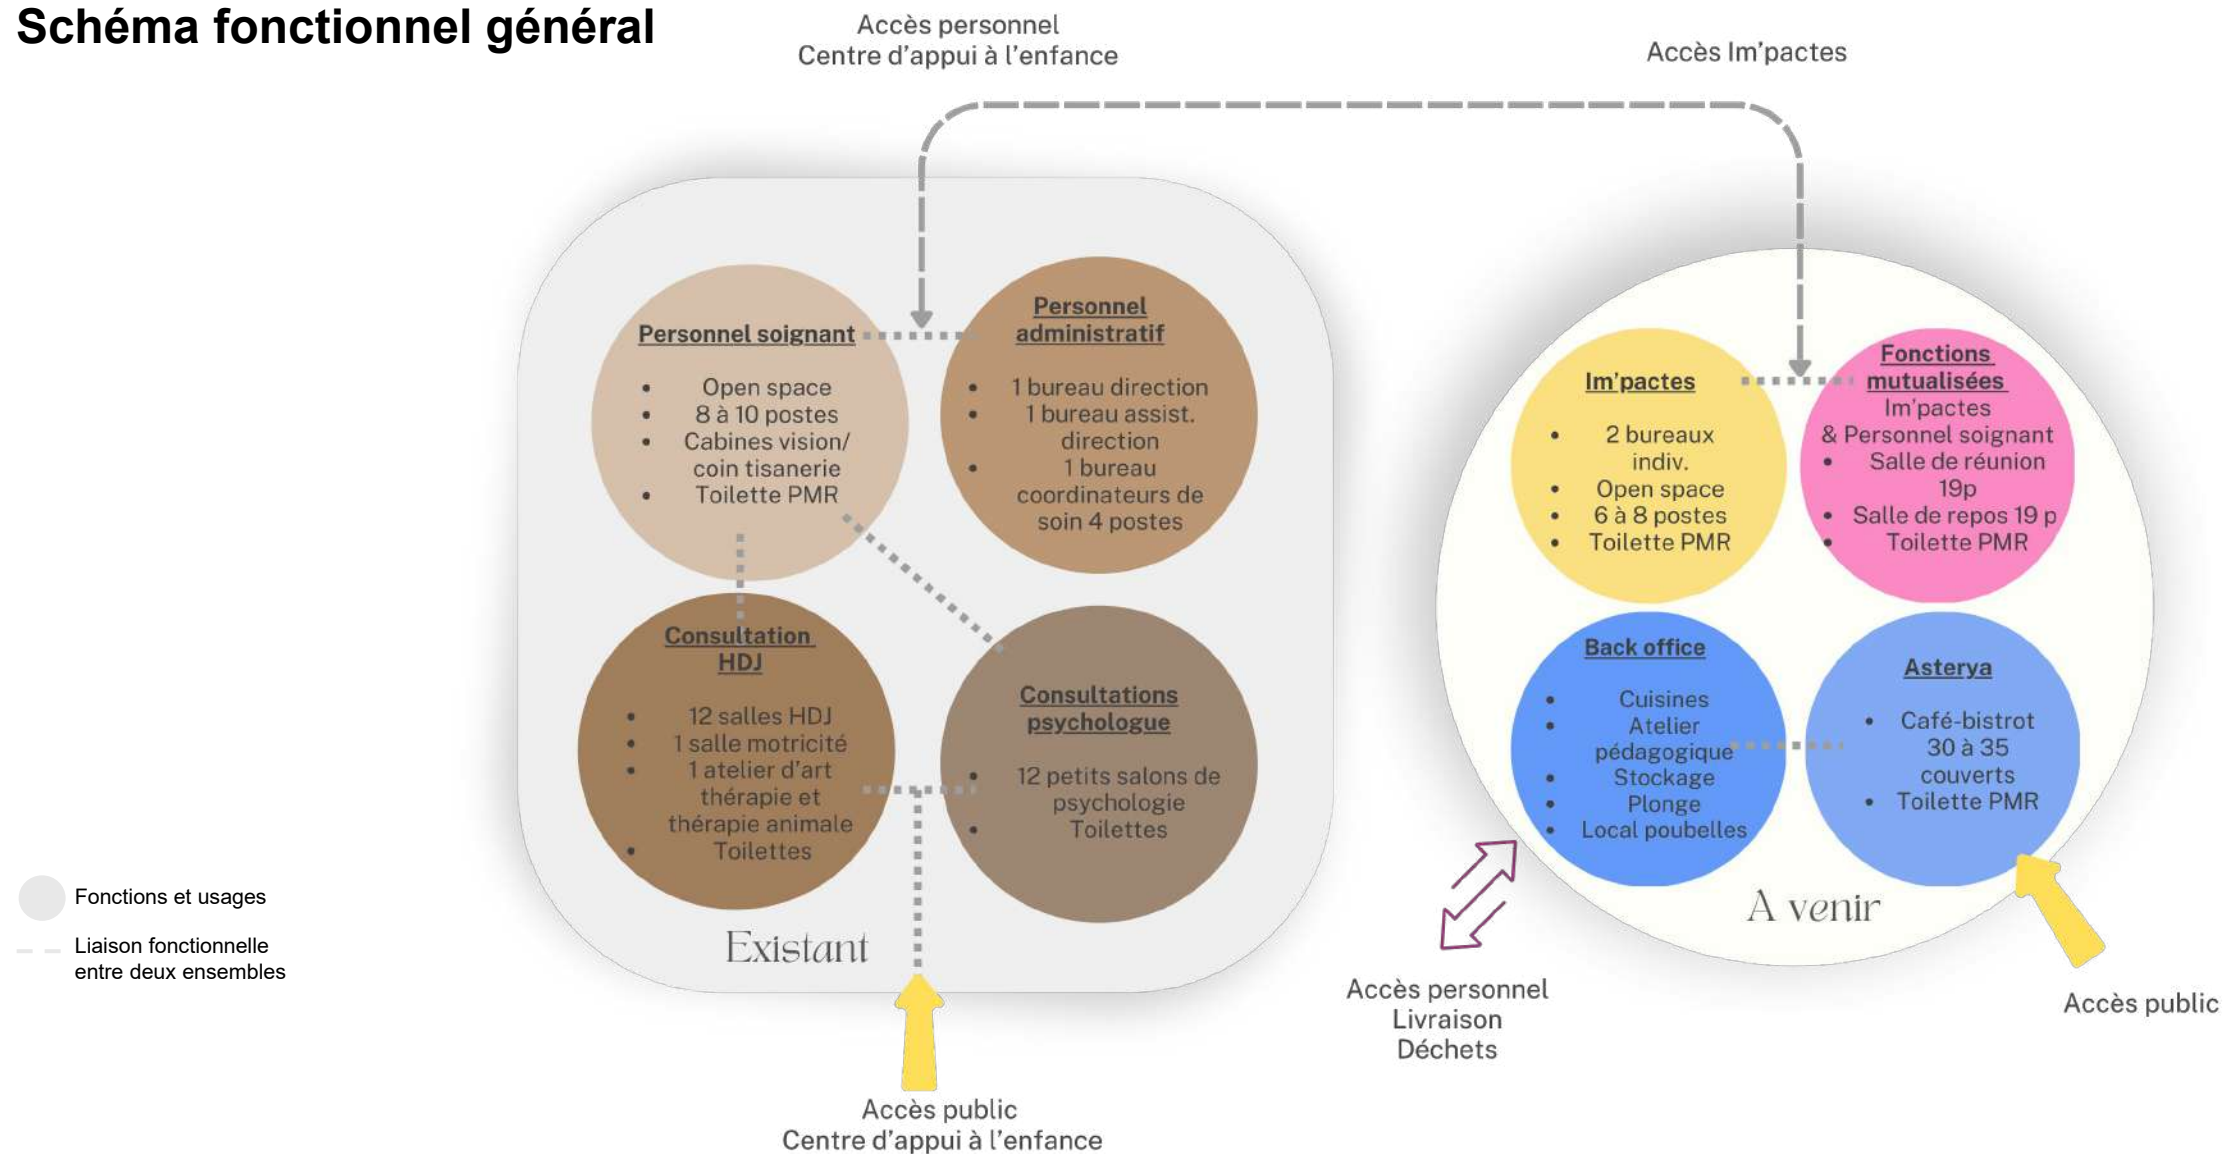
Schéma fonctionnel général

Accès personnel
Centre d'appui à l'enfance

Accès Im'pactes

Personnel soignant
- Open space
- 8 à 10 postes
- Cabines vision/ coin tisanerie
- Toilette PMR

Personnel administratif
- 1 bureau direction
- 1 bureau assist. direction
- 1 bureau coordinateurs de soin 4 postes

Consultation HDJ
- 12 salles HDJ
- 1 salle motricité
- 1 atelier d'art thérapie et thérapie animale
- Toilettes

Consultations psychologue
- 12 petits salons de psychologie
- Toilettes

Existant

Im'pactes
- 2 bureaux indiv.
- Open space
- 6 à 8 postes
- Toilette PMR

Fonctions mutualisées
Im'pactes & Personnel soignant
- Salle de réunion 19p
- Salle de repos 19 p
- Toilette PMR

Back office
- Cuisines
- Atelier pédagogique
- Stockage
- Plonge
- Local poubelles

Asterya
- Café-bistrot 30 à 35 couverts
- Toilette PMR

A venir

Fonctions et usages
Liaison fonctionnelle entre deux ensembles

Accès personnel
Livraison
Déchets

Accès public

Accès public
Centre d'appui à l'enfance